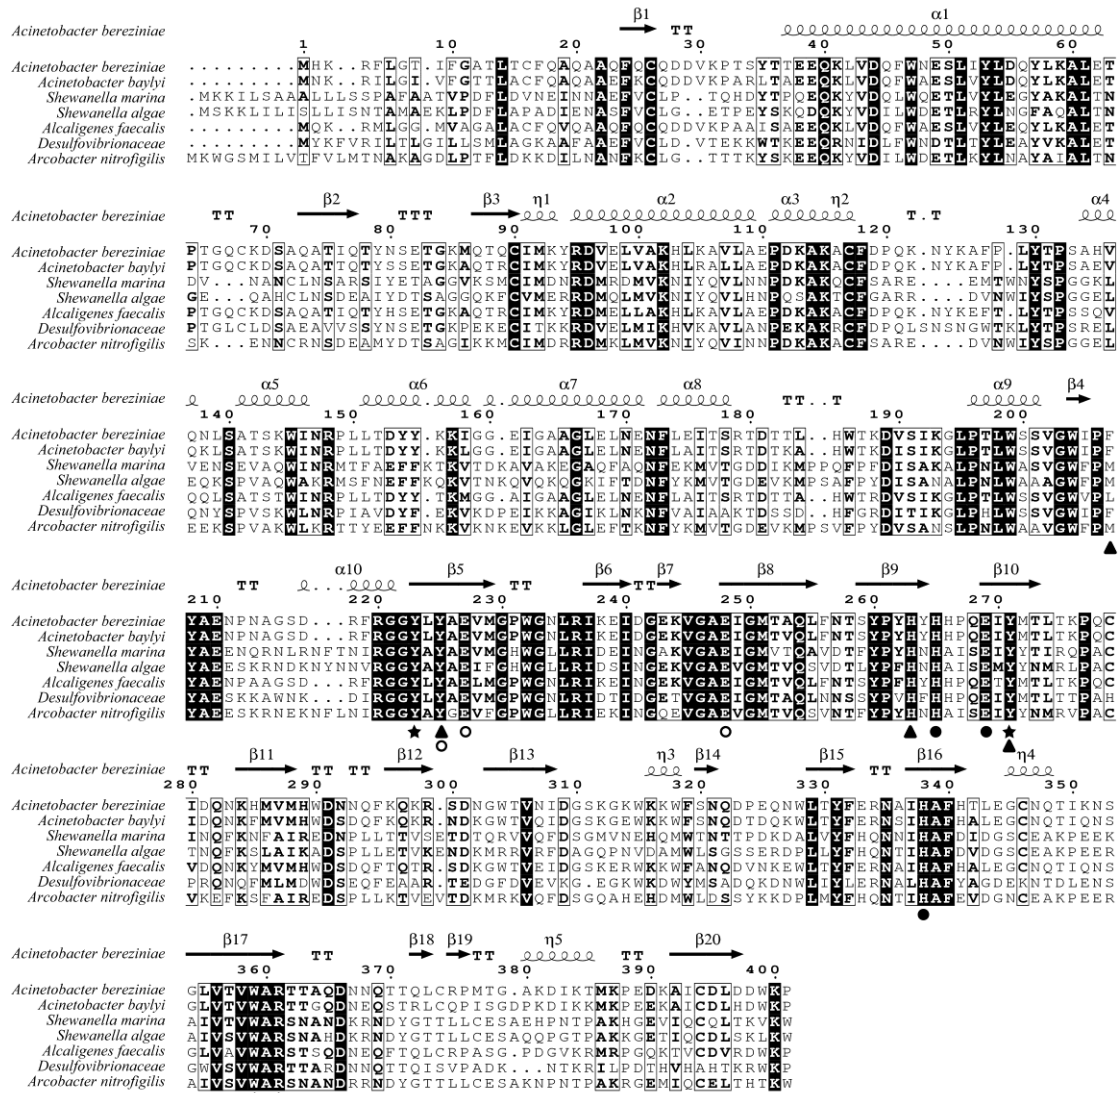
Acinetobacter bereziniae β1 TT α1
1 10 20 30 40 50 60
Acinetobacter bereziniae ........MHK..RFLGT.IFGATLTCFQAQAQFQCQDDVKPTSYTTEEQKLVDQFWNESLIYLDQYLKALET
Acinetobacter baylyi ........MNK..RILGI.VFGTTLACFQAQAEFKCQDDVKPARLTAEEQKLVDQFWAESLVYLDQYLKALET
Shewanella marina .MKKILSAALLLSSPAFAATVPDFLDVNEINNAEFVCLP..TQHDYTPQEQKVYDQLWQETLVYLEGYAKALTN
Shewanella algae .MSKKLILISLLISNTAMAEKLPDFLAPADIENASFVCLG..ETPEYSKQDQKVYDQILWDETLRYLNGFAQALTN
Alcaligenes faecalis ........MQK..RMLGG.MVAGALACFQVQAQFQCQDDVKPAAISAEEQKLVDQFWAESLVYLEQYLKALET
Desulfovibrionaceae .........MYKFVRILTLGILLSMLAGKAAFAAEFVCLD.VTEKKWTKEEQRNIDLFWNDTLTYLEAYVKALET
Arcobacter nitrofigilis MKWGSMILVTFVLMTNAKAGDLPTFLDKKDILNANFKCLG..TTTKYSKEEQKYVDILWDETLKYLNAYAIALTN

Acinetobacter bereziniae TT β2 TTT β3 η1 α2 α3 η2 T.T α4
70 80 90 100 110 120 130
Acinetobacter bereziniae PTGQCKDSAQATIQTYNSETGKMQTQCIMKYRDVELVAKHLKAVLAEPDKAKACFDPQK.NYKAFP.LYTPSAHV
Acinetobacter baylyi PTGQCKDSAQATIQTYSSETGKAQTRCIMKYRDVELVAKHLRALLAEPDKAKACFDPQK.NYKAFP.LYTPSAEV
Shewanella marina DV...NANCLNSARSIYETAGGVKSMCIMDNRDMRDMVKNIYQVLNNPDKAKTQCFSARE....EMTWNWYSPGGKL
Shewanella algae GE...QAHCLNSDEAIYDTSAGGQKFCVMERRDMQLMVKNIYQVLHNPQSAKTCFGARR....DVNWIYSPGGEL
Alcaligenes faecalis PTGQCKDSAQATIQTYHSETGKAQTRCIMKYRDMELLAKHLKAVLAEPDKAKACFDPQK.NYKEFT.LYTPSSQV
Desulfovibrionaceae PTGLCLDSAEAVVSSYNSETGKPEKECITKKRDVELMIKHVKAVLANPEKAKRCFDPQLSNSNGWTKLYTPSREL
Arcobacter nitrofigilis SK...ENNCRNSDEAMYDTSAGIKKMCIMDRRDMKLMVKNIYQVINNPDKAKACFSARE....DVNWIYSPGGEL

Acinetobacter bereziniae α5 α6 α7 α8 TT..T α9 β4
140 150 160 170 180 190 200
Acinetobacter bereziniae QNLSATSKWINRPLLTDYY.KKIGG.EIGAAGLELNENFLEITSRTDTTL..HWTKDVSIKGLPTLWSSVGWIPF
Acinetobacter baylyi QKLSATSKWINRPLLTDYY.KKLGG.EIGAAGLELNENFLAITSRTDTKA..HWTKDISIKGLPTLWSSVGWIPF
Shewanella marina VENSEVAQWINRMTFAEFFKTKVTVDKAVAKEGAQFAQNEFKMVTGDDIKMPPQFPFDISAKALPTNLWSASVGWFPM
Shewanella algae EQKSPVAQWAKRMSFNEFFKQKVTKNVQKQGKIFTDNFYKMVTGDEVKMPSAFPYDISANALPTNLWAAAGWFPM
Alcaligenes faecalis QQLSATSTWINRPLLTDYY.TKMGG.AIGAAGLELNENFLAITSRTDTTA..HWTRDVSIKGLPTLWSSVGWVPL
Desulfovibrionaceae QNYSPVSKWLNRPIAVDYF.EKVKDPEIKKAGIKLNKNFVAIAAKTDSSD..HFGRDITIKGLPHLWSSVGWIPF
Arcobacter nitrofigilis EEKSPVAKWLKRTTYEEFFNKKVKNKEVKKLGLEFTKNFYKMVTGDEVKMPSVFPYDVSANSLPNLWAAVGWFPM

Acinetobacter bereziniae TT α10 β5 TT β6 TT β7 β8 β9 β10
210 220 230 240 250 260 270
Acinetobacter bereziniae YAENPNAGSD...RFRGGYLYAEVMGPWGNLRIKEIDGEKVGAEIGMTAQLFNTSYPYHYHHPQEIYMTLTKPQC
Acinetobacter baylyi YAENPNAGSD...RFRGGYLYAEVMGPWGNLRIKEIDGEKVGAEIGMTVQLFNTSYPYHYHHPQEIYMTLTKPQC
Shewanella marina YAEENQRNLRNFTNIRGGYAYAYAEVMGHWGLLRIDEINGAKVGAEIGMVTQAVDTFYPYHNHAISEIYYTIRQPAC
Shewanella algae YAEESKRNDKNYNNVRGGYAYAEIFGHWGLLRIDSINGEKVGAEVGMVTQSVDTLYPFHNHAISEMYYNMRLPAC
Alcaligenes faecalis YAENPAAGSD...RFRGGYLYAELMGPWGNLRIKEINGEKVGAEIGMTVQLFNTSYPFHYHHPQEIYMTLTKPQC
Desulfovibrionaceae YAESKKAWNK...DIRGGYLYAEVMGPWGNLRIRDTIDGETVGAEIGMTAQLNNSSYPVHFHHPQEIYMTLTTPAH
Arcobacter nitrofigilis YAEESKRNEKNFLNIRGGYAYGEVFGPWGLLRIEKINGQEVGAEVGMTVQSVNTFYPYHNHAISEIYNMRVPAC

Acinetobacter bereziniae TT β11 TT TT β12 β13 η3 β14 β15 TT β16 η4
280 290 300 310 320 330 340 350
Acinetobacter bereziniae IDQNKHMVMHWDNNQFKQKR.SDNGWTVNIDGSKGKWKKWFSNQDPEQNWLTYFERNAIHAFHTLEGCNQTIKNS
Acinetobacter baylyi IDQNKFMVMHWDSDQFKQKR.NDKGWTVQIDGSKGEWKKWFSNQDTQKWLTYFERNSIHAFHALEGCNQTIQNS
Shewanella marina INQFKNFAIREDNPLLTTVSETDTQRVVQFDSGMVNEHQMWNTTPDKDALVYFHQNNIHAFDIDGSCEAKPEEK
Shewanella algae TNQFKSLAIKADSPLLETVKENDKMRRVRFDAGQPNVDAMWLSGSSERDPLLYFHQNTIHAFDVDGSCEAKPEER
Alcaligenes faecalis VDQNKYMVMHWDSDQFTQTR.SDKGWTVEIDGSKERWKKWFANQDVNKEWLTYFERNAIHAFHALEGCNQTIQNS
Desulfovibrionaceae PRQNQFMLMDWDSEQFEAAR.TEDGFDVEVKG.EGKWKDWYMSADQKDNWLIYLERNALHAFYAGDEKNTDLENS
Arcobacter nitrofigilis VKEFKSFAIREDSPLLKTVEVTDKMRKVQFDSGQAHEHDMWLDSSYKKDPLMYFHQNTIHAFEVDGNCEAKPEER

Acinetobacter bereziniae β17 TT β18 β19 TT η5 TT β20
360 370 380 390 400
Acinetobacter bereziniae GLVTVWARTTAQDNNQTTQLCRPMTG.AKDIKTMKPEDKAICDLDDWKP
Acinetobacter baylyi GLVTVWARTTGQDNEQSTRLCQPISGDPKDIKMKPEEKAICDLHDWKP
Shewanella marina AIVTVWARSNANDKRNDYGTTLLCESAEHPNTPAKHGEVIQCQLTKVKW
Shewanella algae AIVSVWARSNAHDKRNDYGTTLLCESAQQPGTPAKKGETIQCDLSKLKW
Alcaligenes faecalis GLVAVWARSTSQDNEQFTQLCRPASG.PDGVKRMRPGQKTVCDVRDWKP
Desulfovibrionaceae GWVSVWARTTARDNNQTTQISVPADK...NTKRILPDTHVHAHTKRWKP
Arcobacter nitrofigilis AIVSVWARSNANDRRNDYGTTLLCESAKNPNTPAKRGEMIQCELTHTKW